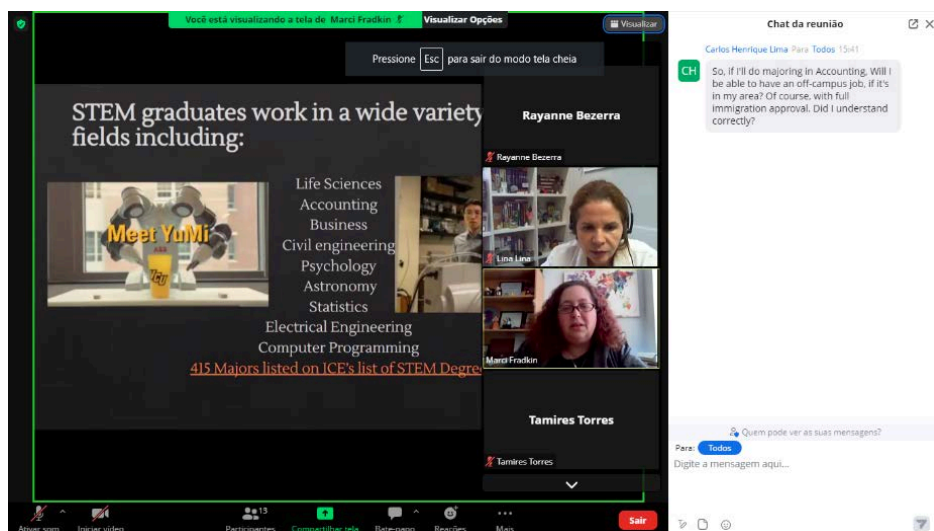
Você está visualizando a tela de Marci Fradkin

Visualizar Opções

Visualizar

Pressione Esc para sair do modo tela cheia

STEM graduates work in a wide variety fields including:

Meet YuMi

Life Sciences
Accounting
Business
Civil engineering
Psychology
Astronomy
Statistics
Electrical Engineering
Computer Programming
415 Majors listed on ICE's list of STEM Degre

Rayanne Bezerra

Rayanne Bezerra

Lina Lina

Marci Fradkin

Tamires Torres

Tamires Torres

Ativar som

Iniciar vídeo

13
Participantes

Compartilhar tela

Bate-papo

Reações

Mais

Sair

Chat da reunião

Carlos Henrique Lima Para Todos 15:41

CH

So, if I'll do majoring in Accounting, Will I be able to have an off-campus job, if it's in my area? Of course, with full immigration approval. Did I understand correctly?

Quem pode ver as suas mensagens?

Para: Todos

Digite a mensagem aqui...